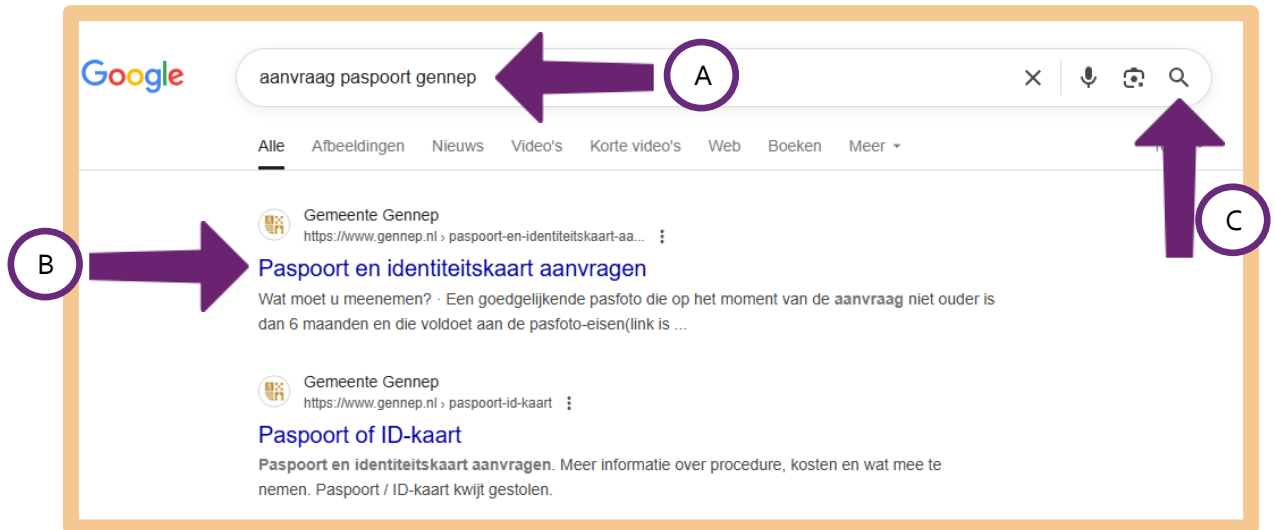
Google

aanvraag paspoort gennep

A

Alle Afbeeldingen Nieuws Video's Korte video's Web Boeken Meer

C

B

Gemeente Gennep
https://www.gennep.nl › paspoort-en-identiteitskaart-aa...

Paspoort en identiteitskaart aanvragen

Wat moet u meenemen? · Een goedgelijkende pasfoto die op het moment van de **aanvraag** niet ouder is dan 6 maanden en die voldoet aan de pasfoto-eisen(link is ...

Gemeente Gennep
https://www.gennep.nl › paspoort-id-kaart

Paspoort of ID-kaart

**Paspoort en identiteitskaart aanvragen**. Meer informatie over procedure, kosten en wat mee te nemen. Paspoort / ID-kaart kwijt gestolen.